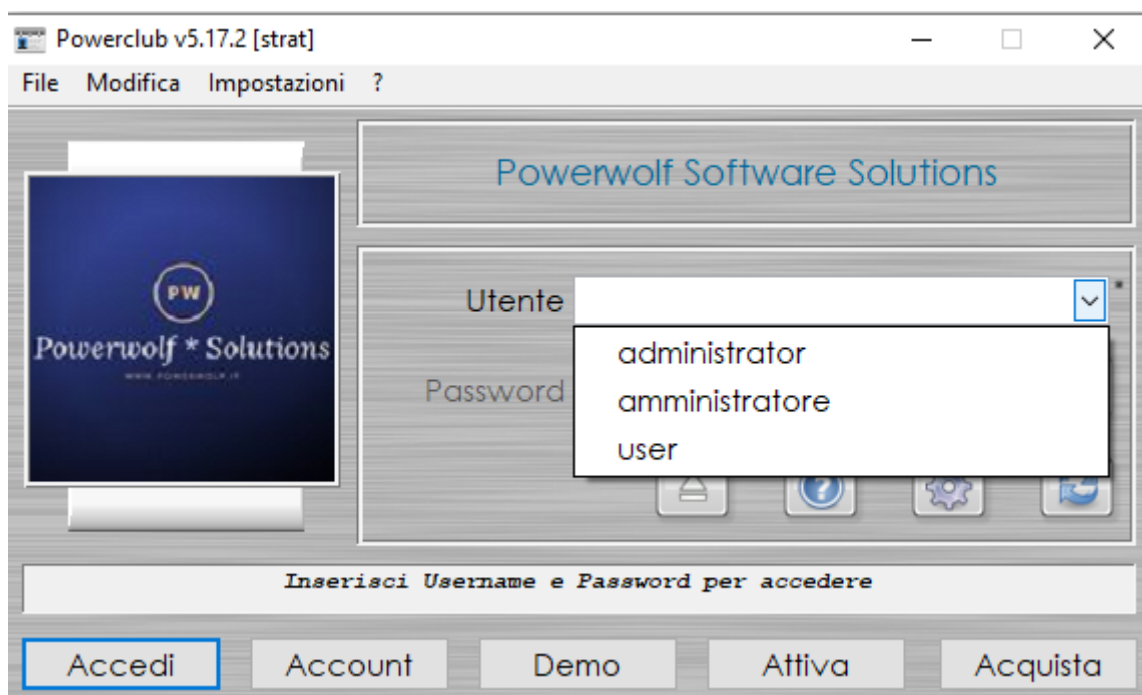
Powerclub v5.17.2 [strat]

File Modifica Impostazioni ?

Powerwolf Software Solutions

PW
Powerwolf * Solutions
WWW.POWERWOLF.IT

Utente

administrator
amministratore
user

Password

Inserisci Username e Password per accedere

Accedi Account Demo Attiva Acquista